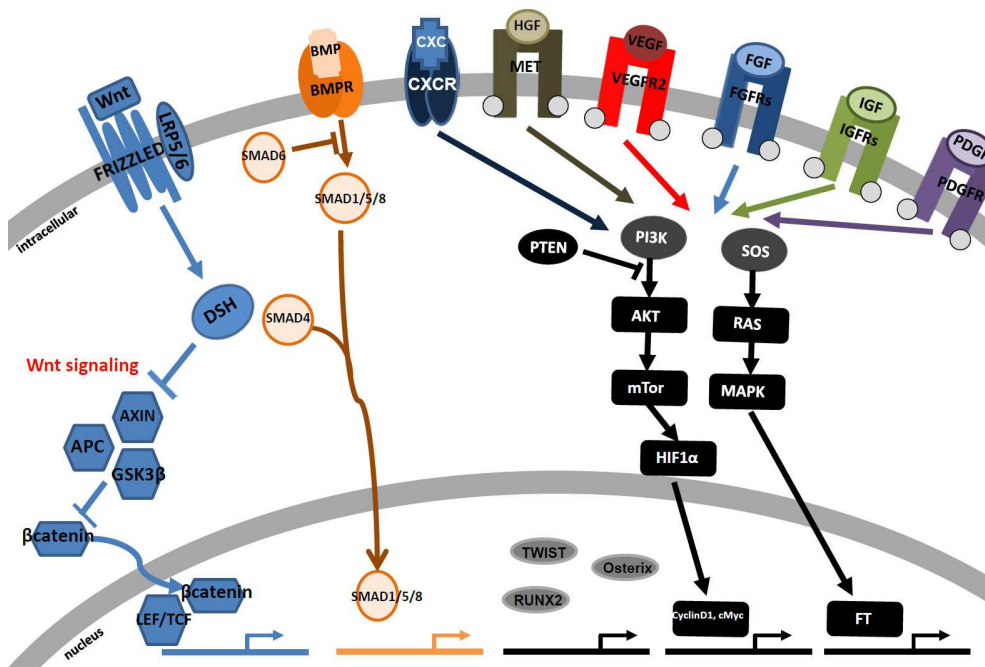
Wnt
LRP5/6
FRIZZLED
intracellular
BMP
BMPR
SMAD6
SMAD1/5/8
CXC
CXCR
HGF
MET
VEGF
VEGFR2
FGF
FGFRs
IGF
IGFRs
PDG
PDGFR
DSH
Wnt signaling
AXIN
APC
GSK3β
βcatenin
βcatenin
LEF/TCF
nucleus
SMAD4
SMAD1/5/8
PTEN
PI3K
AKT
mTor
HIF1α
SOS
RAS
MAPK
TWIST
Osterix
RUNX2
CyclinD1, cMyc
FT